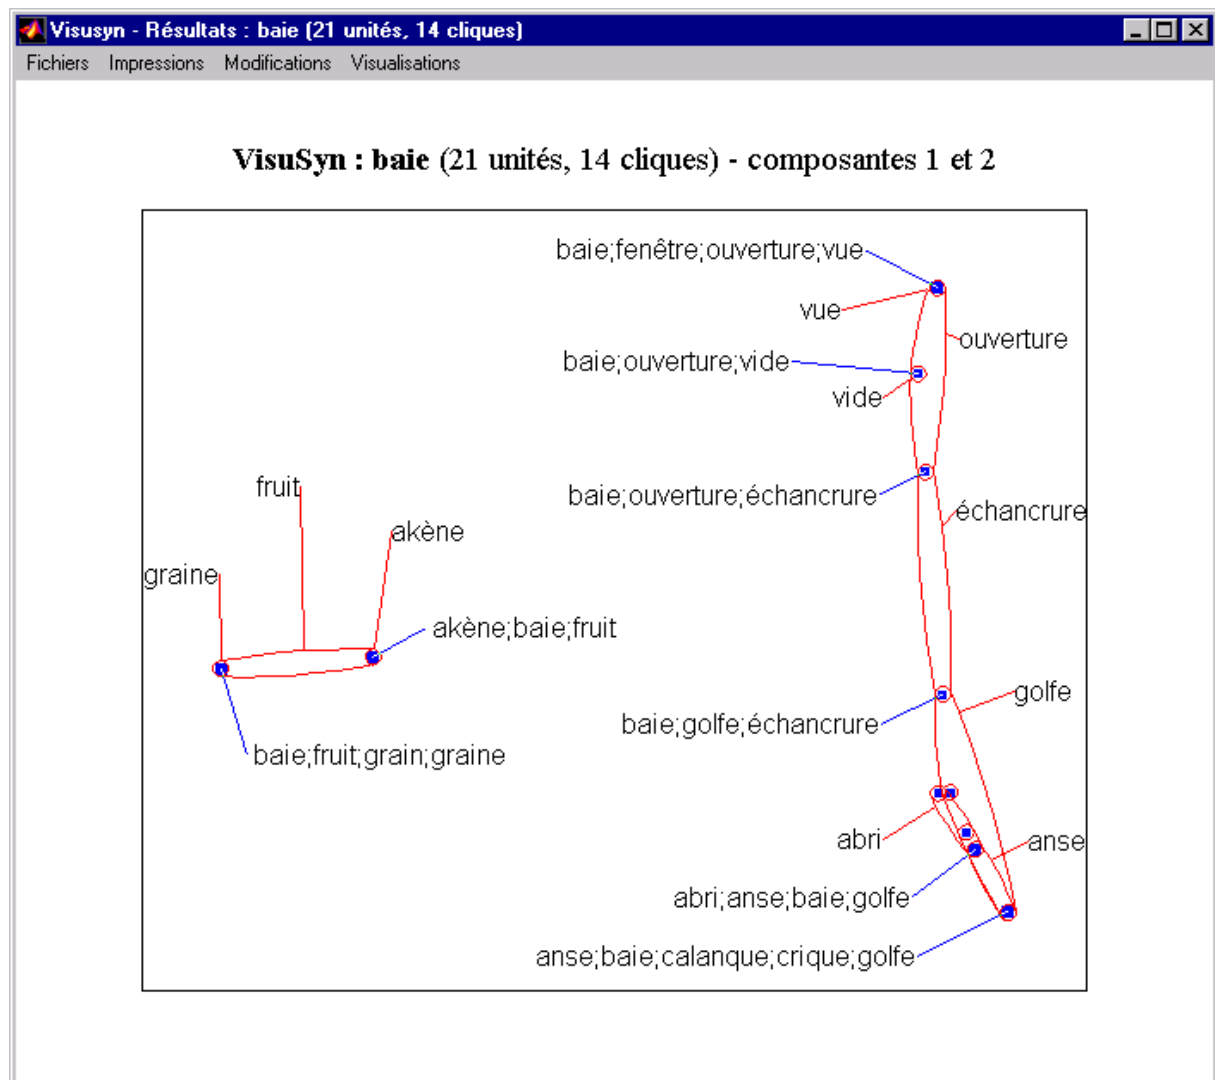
Visusyn - Résultats : baie (21 unités, 14 cliques)

Fichiers Impressions Modifications Visualisations

VisuSyn : baie (21 unités, 14 cliques) - composantes 1 et 2

baie;fenêtre;ouverture;vue
vue
ouverture
baie;ouverture;vide
vide
fruit
akène
baie;ouverture;échancrure
échancrure
graine
akène;baie;fruit
golfe
baie;golfe;échancrure
baie;fruit;grain;graine
abri
anse
abri;anse;baie;golfe
anse;baie;calanque;crique;golfe